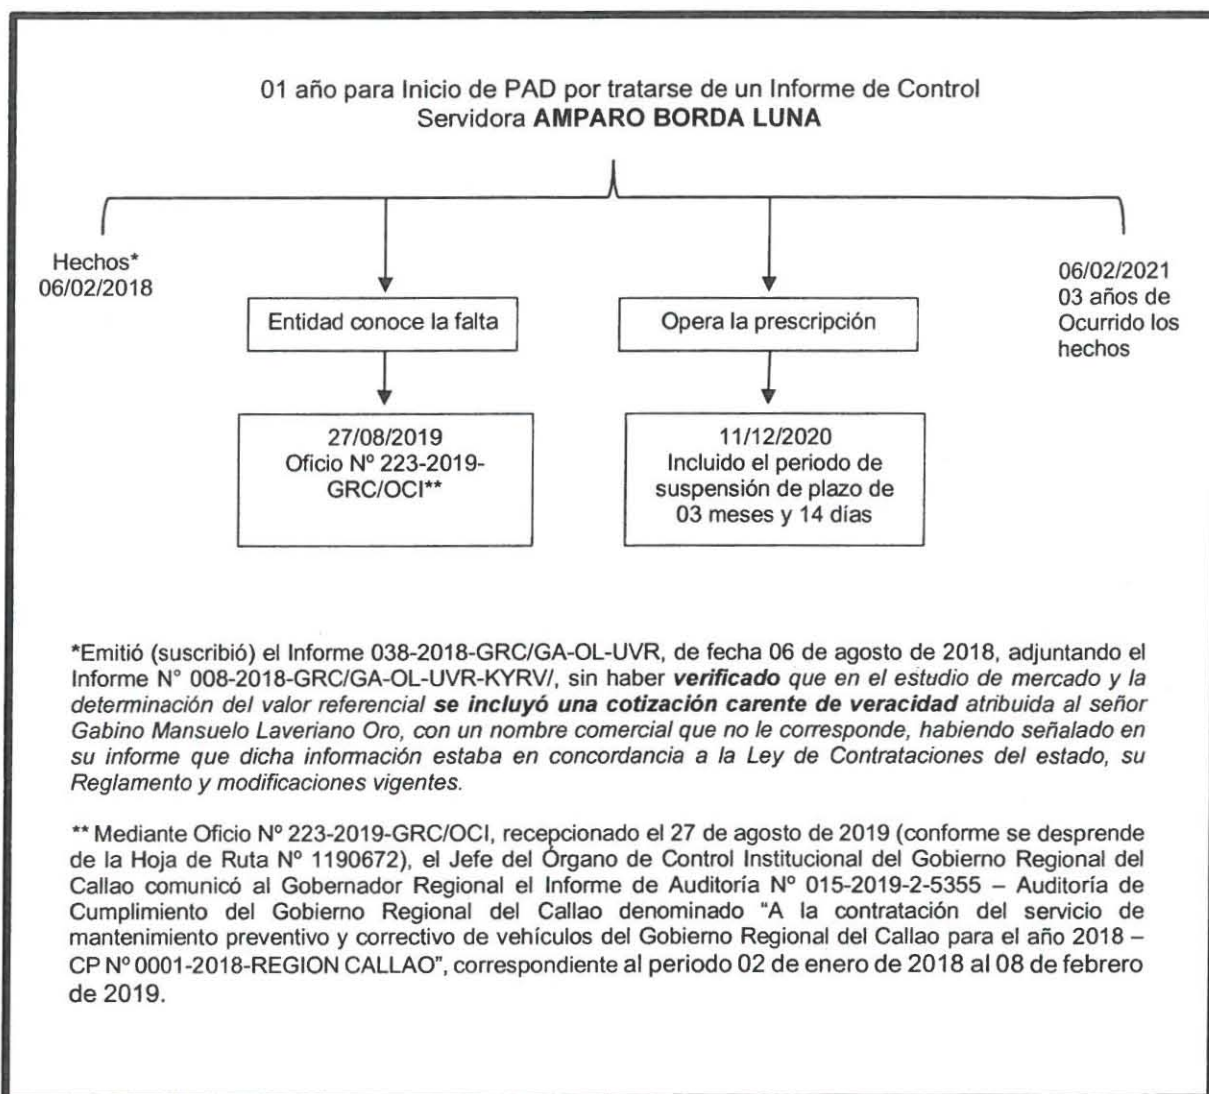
01 año para Inicio de PAD por tratarse de un Informe de Control
Servidora **AMPARO BORDA LUNA**

Hechos*
06/02/2018

Entidad conoce la falta

27/08/2019
Oficio Nº 223-2019-GRC/OCI**

Opera la prescripción

11/12/2020
Incluido el periodo de suspensión de plazo de 03 meses y 14 días

06/02/2021
03 años de Ocurrido los hechos

*Emitió (suscribió) el Informe 038-2018-GRC/GA-OL-UVR, de fecha 06 de agosto de 2018, adjuntando el Informe N° 008-2018-GRC/GA-OL-UVR-KYRV/, sin haber **verificado** que en el estudio de mercado y la determinación del valor referencial **se incluyó una cotización carente de veracidad** atribuida al señor Gabino Mansuelo Laveriano Oro, con un nombre comercial que no le corresponde, habiendo señalado en su informe que dicha información estaba en concordancia a la Ley de Contrataciones del estado, su Reglamento y modificaciones vigentes.

** Mediante Oficio Nº 223-2019-GRC/OCI, recepcionado el 27 de agosto de 2019 (conforme se desprende de la Hoja de Ruta Nº 1190672), el Jefe del Órgano de Control Institucional del Gobierno Regional del Callao comunicó al Gobernador Regional el Informe de Auditoría Nº 015-2019-2-5355 – Auditoría de Cumplimiento del Gobierno Regional del Callao denominado "A la contratación del servicio de mantenimiento preventivo y correctivo de vehículos del Gobierno Regional del Callao para el año 2018 – CP Nº 0001-2018-REGION CALLAO", correspondiente al periodo 02 de enero de 2018 al 08 de febrero de 2019.